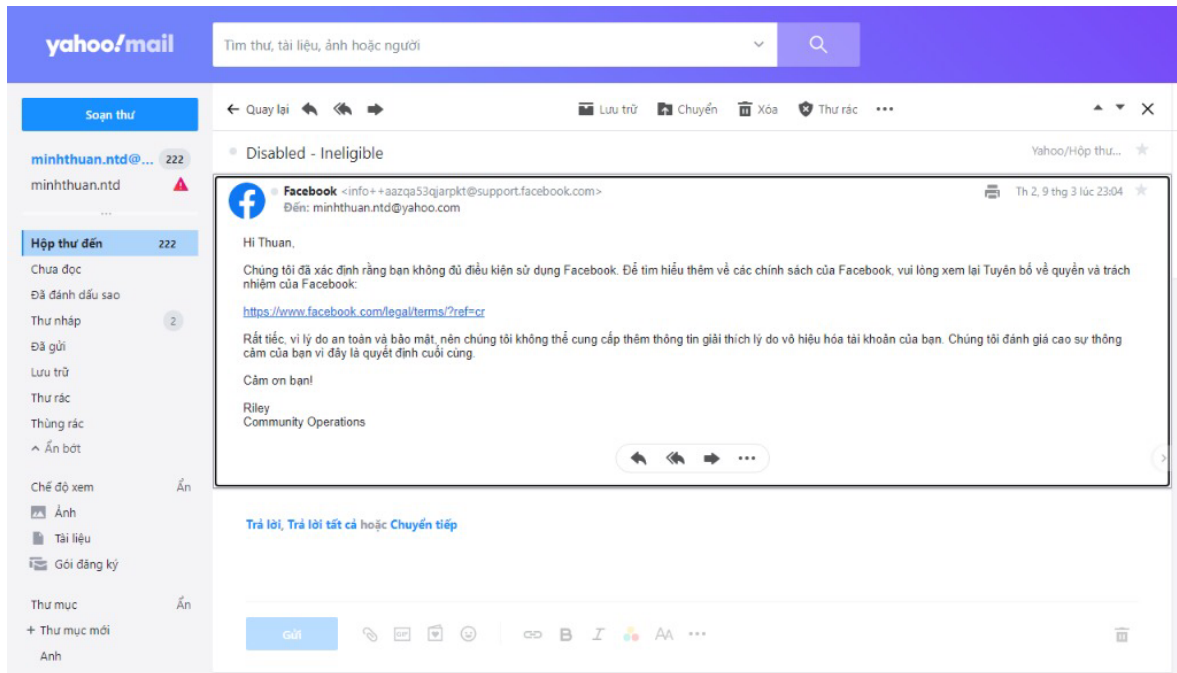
yahoo!mail

Tìm thư, tài liệu, ảnh hoặc người

Soạn thư

minhthuan.ntd@... 222
minhthuan.ntd

Hộp thư đến 222
Chưa đọc
Đã đánh dấu sao
Thư nháp 2
Đã gửi
Lưu trữ
Thư rác
Thùng rác
^ Ẩn bớt

Chế độ xem Ẩn
Ảnh
Tài liệu
Gói đăng ký

Thư mục Ẩn
+ Thư mục mới
Anh

← Quay lại
Lưu trữ
Chuyển
Xóa
Thư rác
•••

Disabled - Ineligible
Yahoo/Hộp thư...

Facebook <info++aazqa53qjarpkt@support.facebook.com>
Đến: minhthuan.ntd@yahoo.com
Th 2, 9 thg 3 lúc 23:04

Hi Thuan,

Chúng tôi đã xác định rằng bạn không đủ điều kiện sử dụng Facebook. Để tìm hiểu thêm về các chính sách của Facebook, vui lòng xem lại Tuyên bố về quyền và trách nhiệm của Facebook:

https://www.facebook.com/legal/terms/?ref=cr

Rất tiếc, vì lý do an toàn và bảo mật, nên chúng tôi không thể cung cấp thêm thông tin giải thích lý do vô hiệu hóa tài khoản của bạn. Chúng tôi đánh giá cao sự thông cảm của bạn vì đây là quyết định cuối cùng.

Cảm ơn bạn!

Riley
Community Operations

Trả lời, Trả lời tất cả hoặc Chuyển tiếp

Gửi